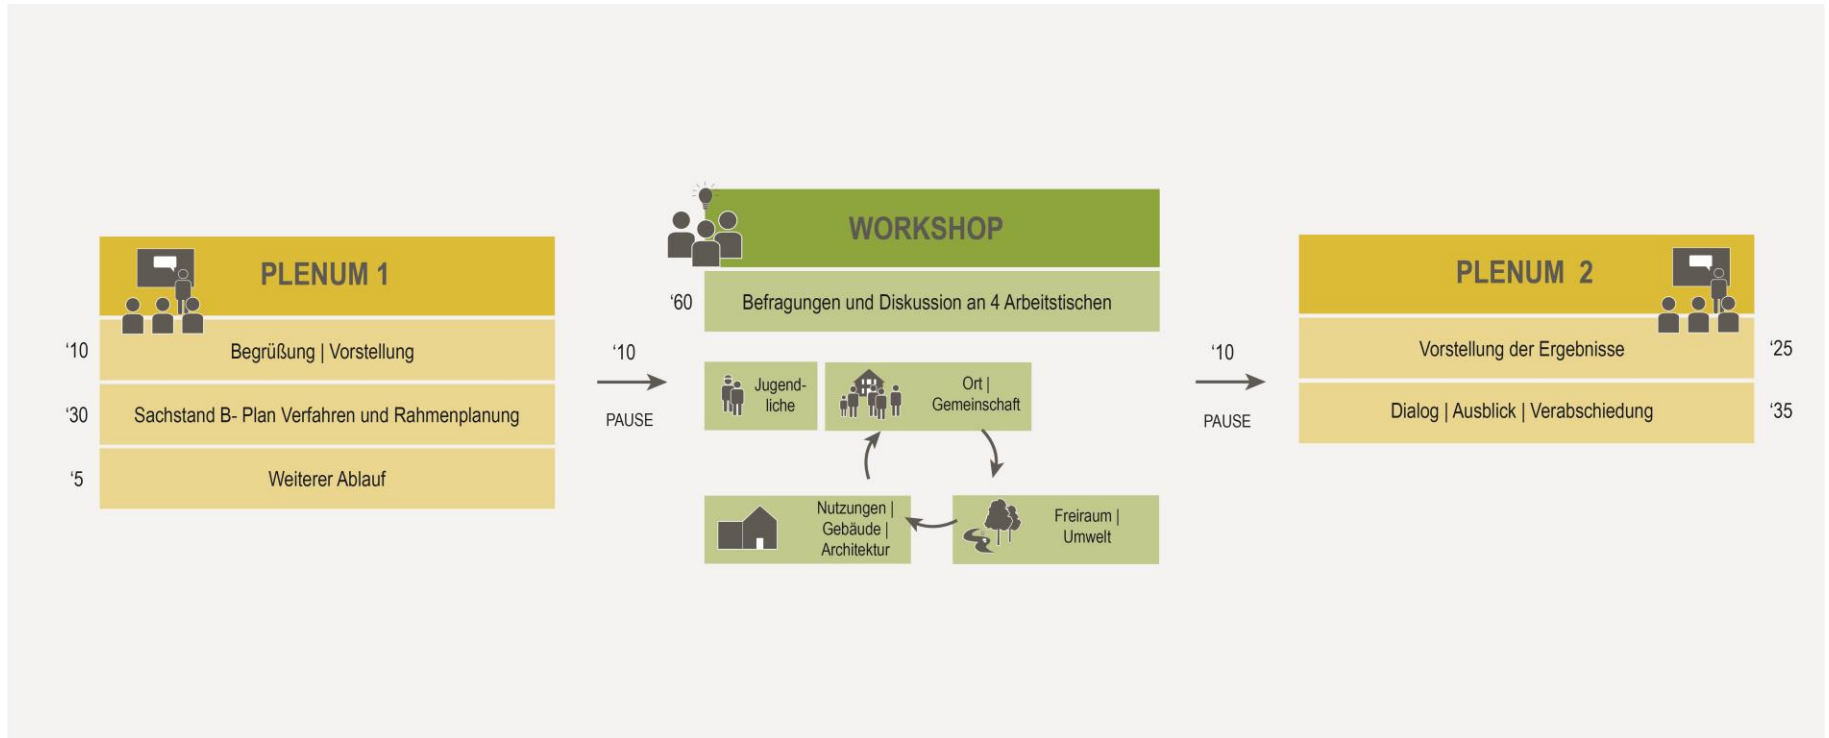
PLENUM 1

'10 Begrüßung | Vorstellung

'30 Sachstand B- Plan Verfahren und Rahmenplanung

'5 Weiterer Ablauf

'10

PAUSE

WORKSHOP

'60 Befragungen und Diskussion an 4 Arbeitstischen

Jugendliche

Ort | Gemeinschaft

Nutzungen | Gebäude | Architektur

Freiraum | Umwelt

'10

PAUSE

PLENUM 2

Vorstellung der Ergebnisse '25

Dialog | Ausblick | Verabschiedung '35